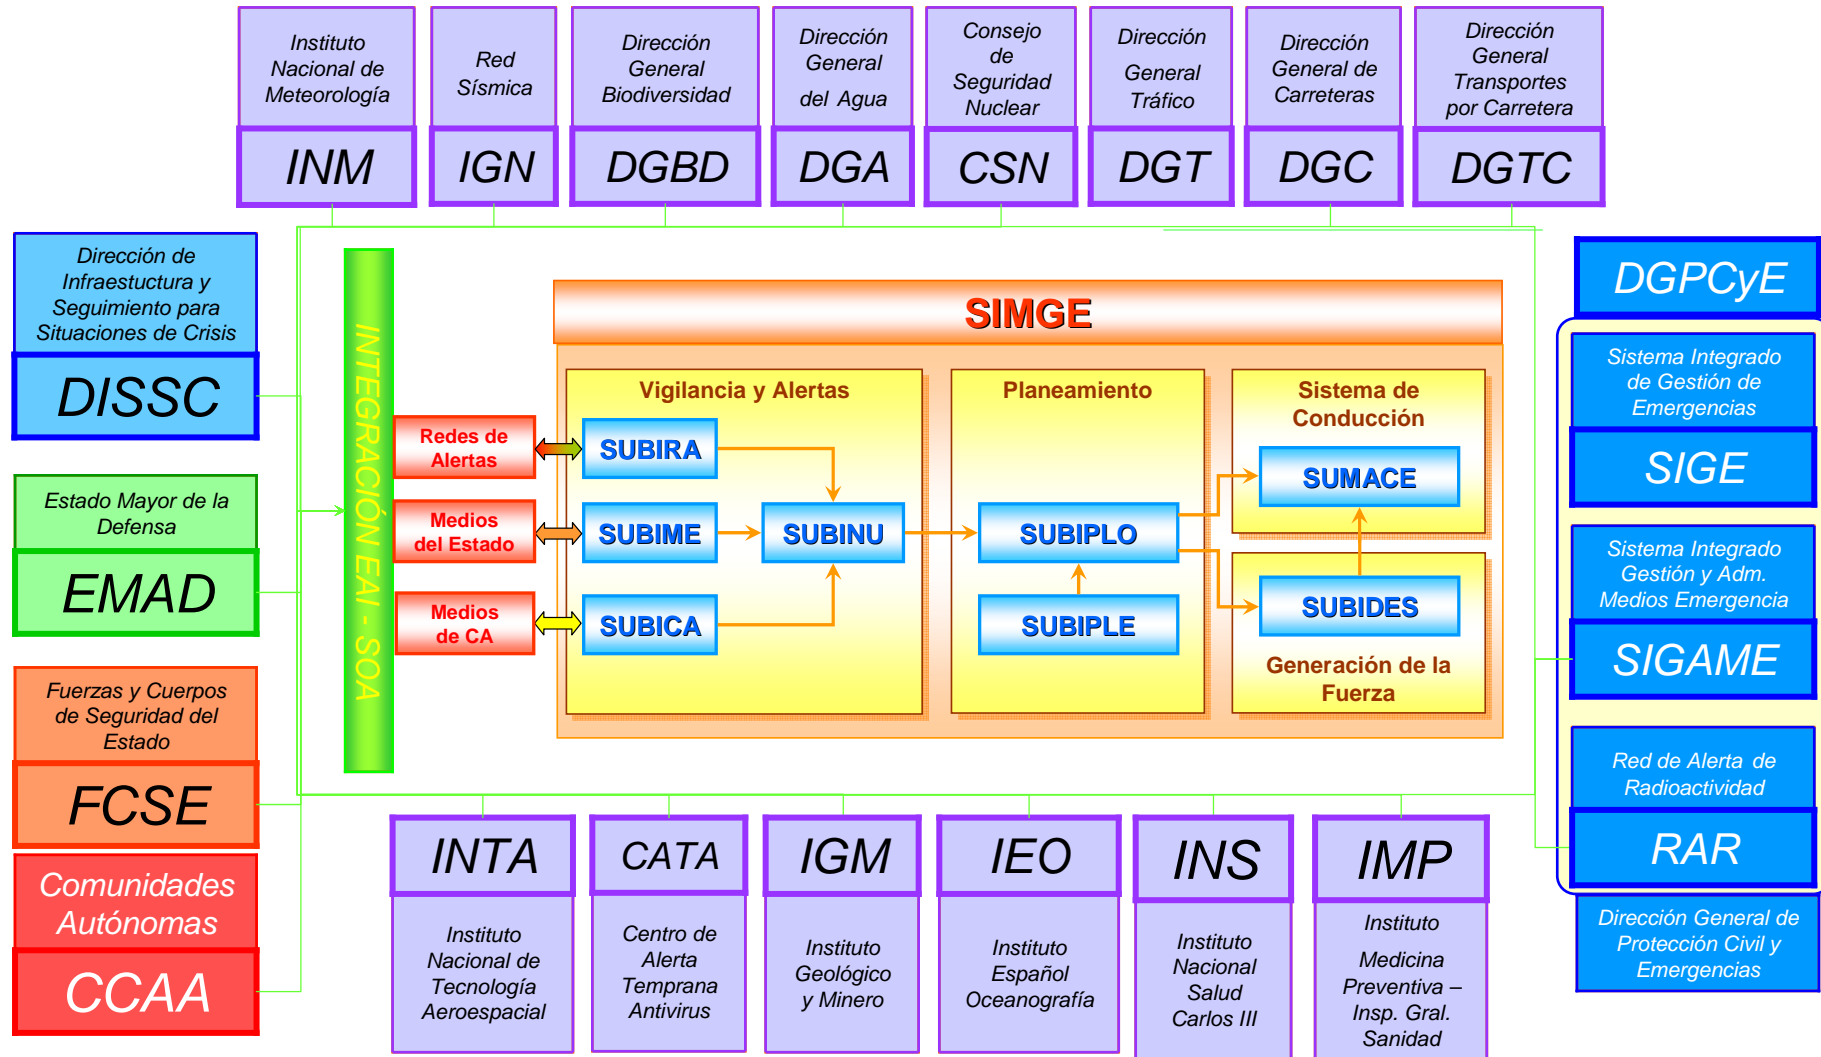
Instituto Nacional de Meteorología
INM

Red Sísmica
IGN

Dirección General Biodiversidad
DGBD

Dirección General del Agua
DGA

Consejo de Seguridad Nuclear
CSN

Dirección General Tráfico
DGT

Dirección General de Carreteras
DGC

Dirección General Transportes por Carretera
DGTC

Dirección de Infraestructura y Seguimiento para Situaciones de Crisis
DISSC

Estado Mayor de la Defensa
EMAD

Fuerzas y Cuerpos de Seguridad del Estado
FCSE

Comunidades Autónomas
CCAA

INTEGRACIÓN EAI - SOA

SIMGE

Vigilancia y Alertas

Redes de Alertas
Medios del Estado
Medios de CA

SUBIRA
SUBIME
SUBICA
SUBINU

Planeamiento

SUBIPLO
SUBIPLE

Sistema de Conducción

SUMACE
SUBIDES

Generación de la Fuerza

DGPCyE

Sistema Integrado de Gestión de Emergencias
SIGE

Sistema Integrado Gestión y Adm. Medios Emergencia
SIGAME

Red de Alerta de Radioactividad
RAR

Dirección General de Protección Civil y Emergencias

INTA
Instituto Nacional de Tecnología Aeroespacial

CATA
Centro de Alerta Temprana Antivirus

IGM
Instituto Geológico y Minero

IEO
Instituto Español Oceanografía

INS
Instituto Nacional Salud Carlos III

IMP
Instituto Medicina Preventiva – Insp. Gral. Sanidad